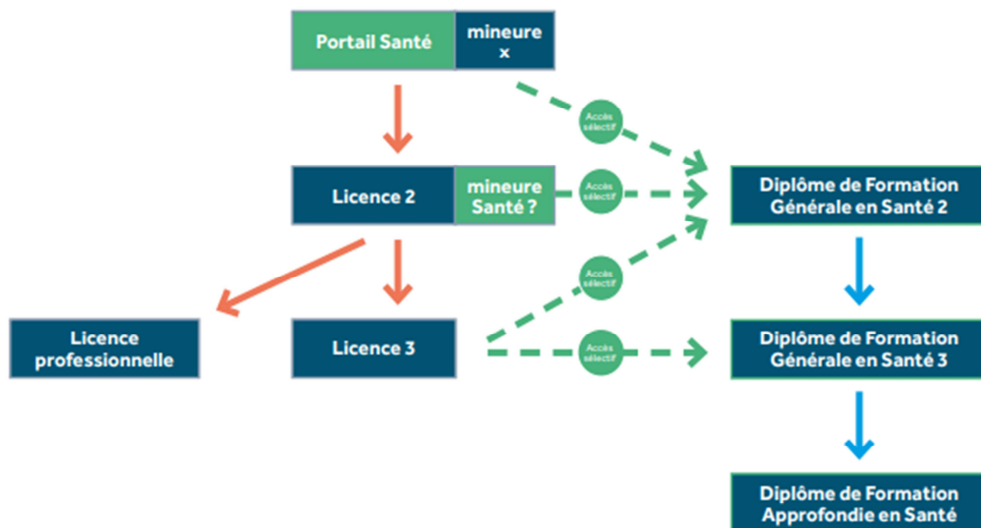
Portail Santé

mineure x

Accès sélectif

Licence 2

mineure Santé ?

Accès sélectif

Diplôme de Formation Générale en Santé 2

Accès sélectif

Licence professionnelle

Licence 3

Accès sélectif

Diplôme de Formation Générale en Santé 3

Diplôme de Formation Approfondie en Santé